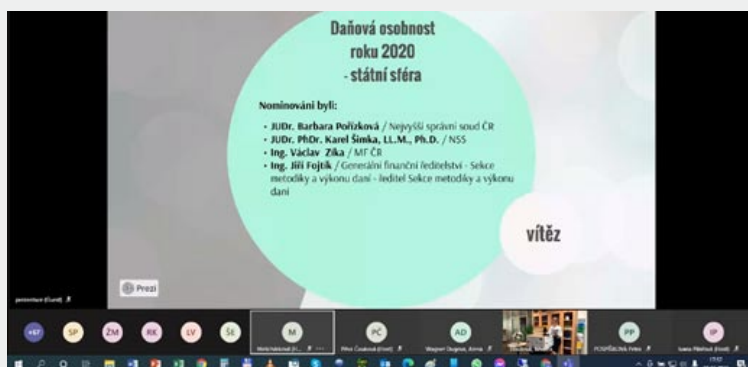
Daňová osobnost roku 2020 - státní sféra

Nominováni byli:

- JUDr. Barbara Pořízková / Nejvyšší správní soud ČR
- JUDr. PhDr. Karel Šimka, LL.M., Ph.D. / NSS
- Ing. Václav Zika / MF ČR
- Ing. Jiří Fojtík / Generální finanční ředitelství - Sekce metodiky a výkonu daní - ředitel Sekce metodiky a výkonu daní

vítěz

Prezi

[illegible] (Guest)

+67 SP ŽM RK LV ŠE M PČ AD PP IP

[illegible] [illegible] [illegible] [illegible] POSPÍŠILOVÁ Petra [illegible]